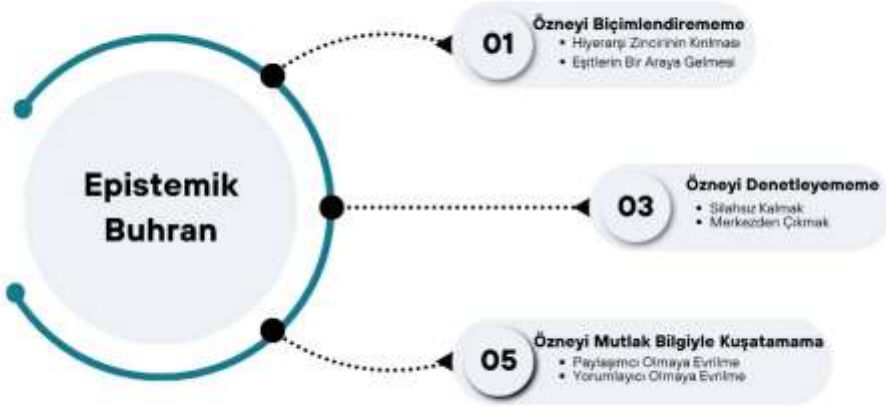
Epistemik Buhran

01
Özneyi Biçimlendirememe
• Hiyerarşi Zincirinin Kırılması
• Eşitlerin Bir Araya Gelmesi

03
Özneyi Denetleyememe
• Silahsız Kalmak
• Merkezden Çıkmak

05
Özneyi Mutlak Bilgiyle Kuşatamama
• Paylaşımcı Olmaya Evrilme
• Yorumlayıcı Olmaya Evrilme